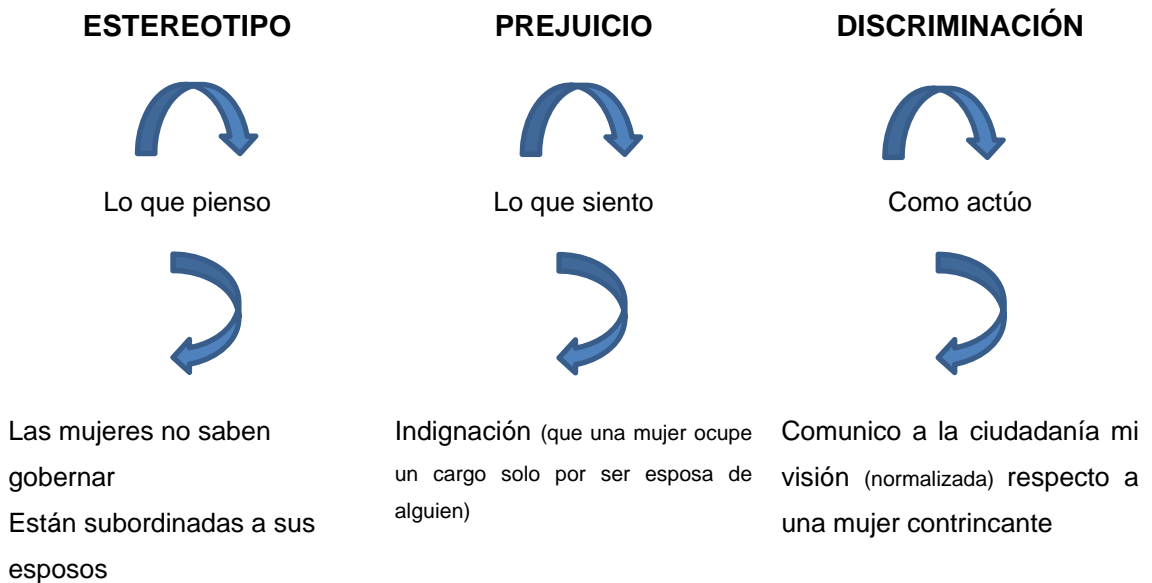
ESTEREOTIPO

Lo que pienso

Las mujeres no saben gobernar
Están subordinadas a sus esposos

PREJUICIO

Lo que siento

Indignación (que una mujer ocupe un cargo solo por ser esposa de alguien)

DISCRIMINACIÓN

Como actúo

Comunico a la ciudadanía mi visión (normalizada) respecto a una mujer contrincante